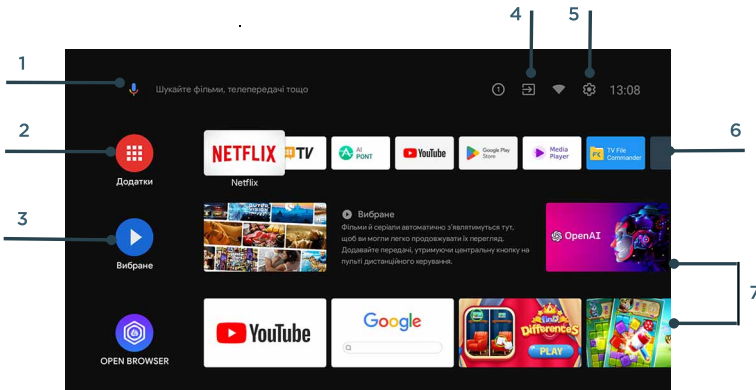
1

Шукайте фільми, телепередачі тощо

4

5

1

13:08

2

Додатки

NETFLIX

Netflix

TV

AI PONT

YouTube

Google Play Store

Media Player

TV File Commander

6

3

Вибране

Вибране

Фільми й серіали автоматично з'являтимуться тут, щоб ви могли легко продовжувати їх перегляд. Додавайте передачі, утримуючи центральну кнопку на пульті дистанційного керування.

OpenAI

7

OPEN BROWSER

YouTube

Google

Differences

PLAY